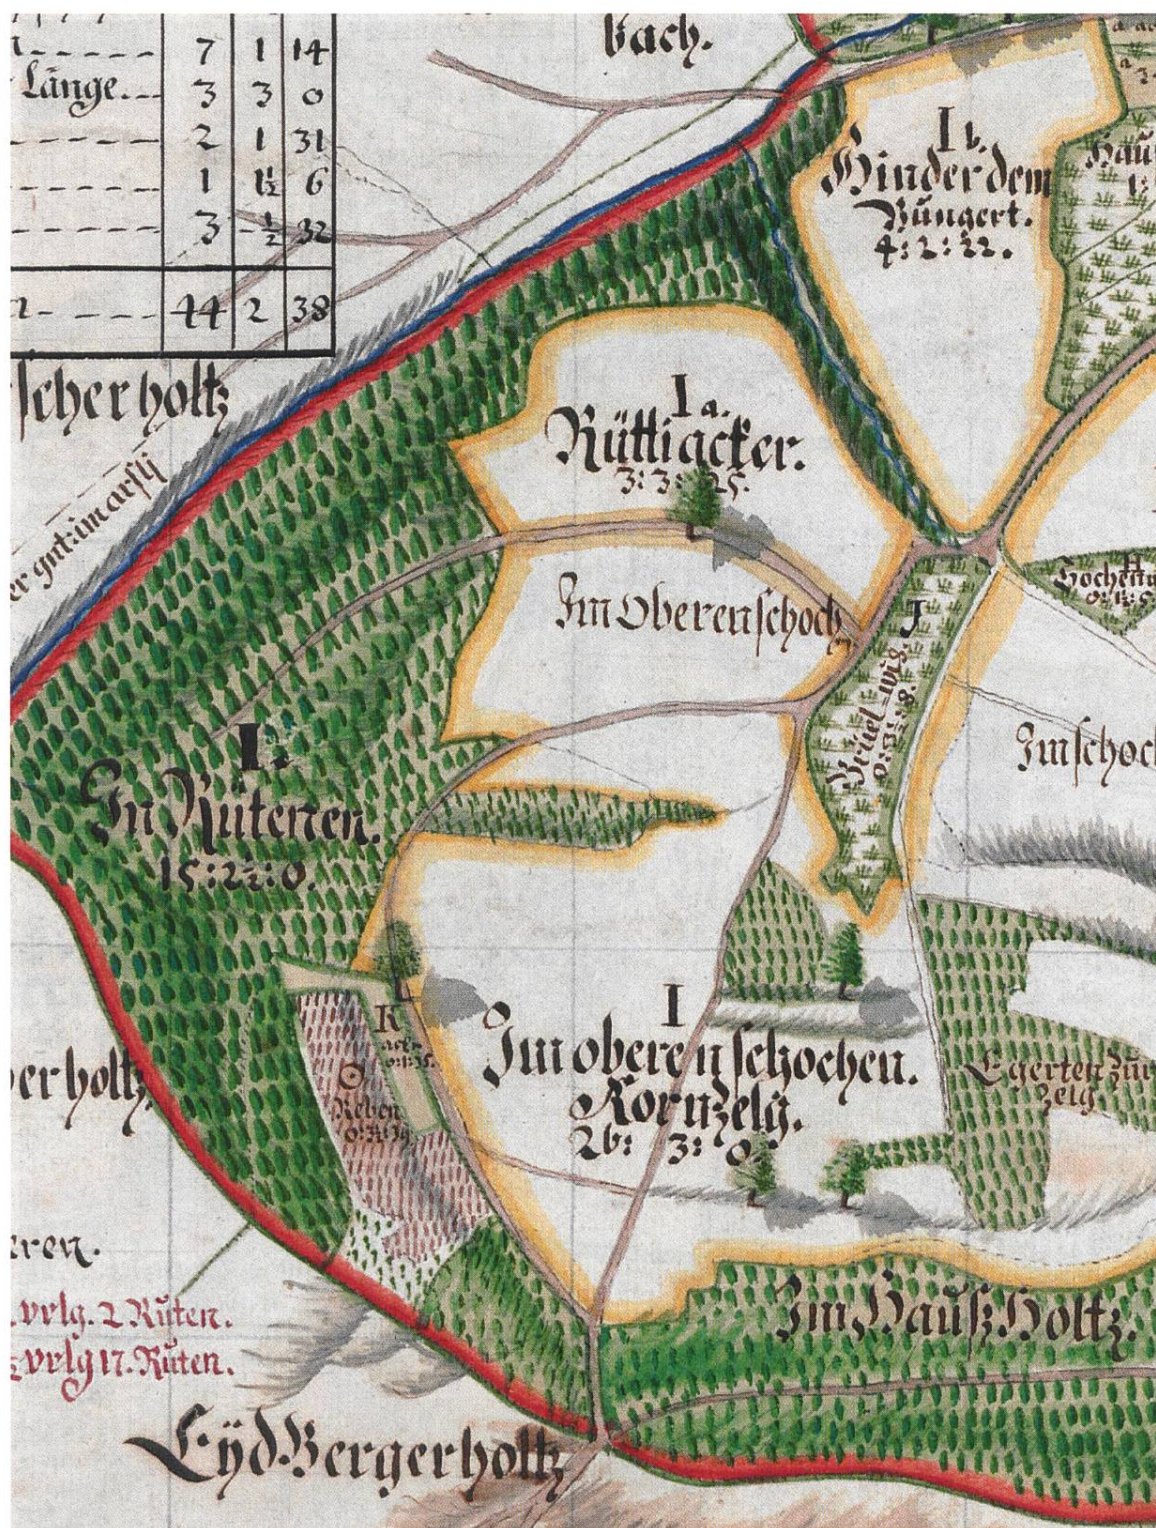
| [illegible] | 7 | 1 | 14 |
|---|---|---|---|
| Länge. | 3 | 3 | 0 |
|  | 2 | 1 | 31 |
|  | 1 | $1\frac{1}{2}$ | 6 |
|  | 3 | $\frac{1}{2}$ | 32 |
|  | 14 | 2 | 38 |

bach.

I b.
Hinder dem Bŭngert.
4: 2: 32.

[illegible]scher holtz

er gütim arsch

I a.
Rüttiacker.
3: 3: 25.

Im Oberenschochen

Hochstu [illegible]

J
Brüel wieß
0: 3: 8.

Im schoch

I.
In Ruteren.
15: 22: 0.

I
Im oberen schochen.
Kornzelg.
26: 3: 0.

K
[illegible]

O
Reben
0: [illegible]

Egerten Zur zelg.

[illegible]er holtz

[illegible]ren.

vrlg. 2 Rüten.
vrlg 17. Rüten.

Im Hauß Holtz.

Lyd Bergerholtz